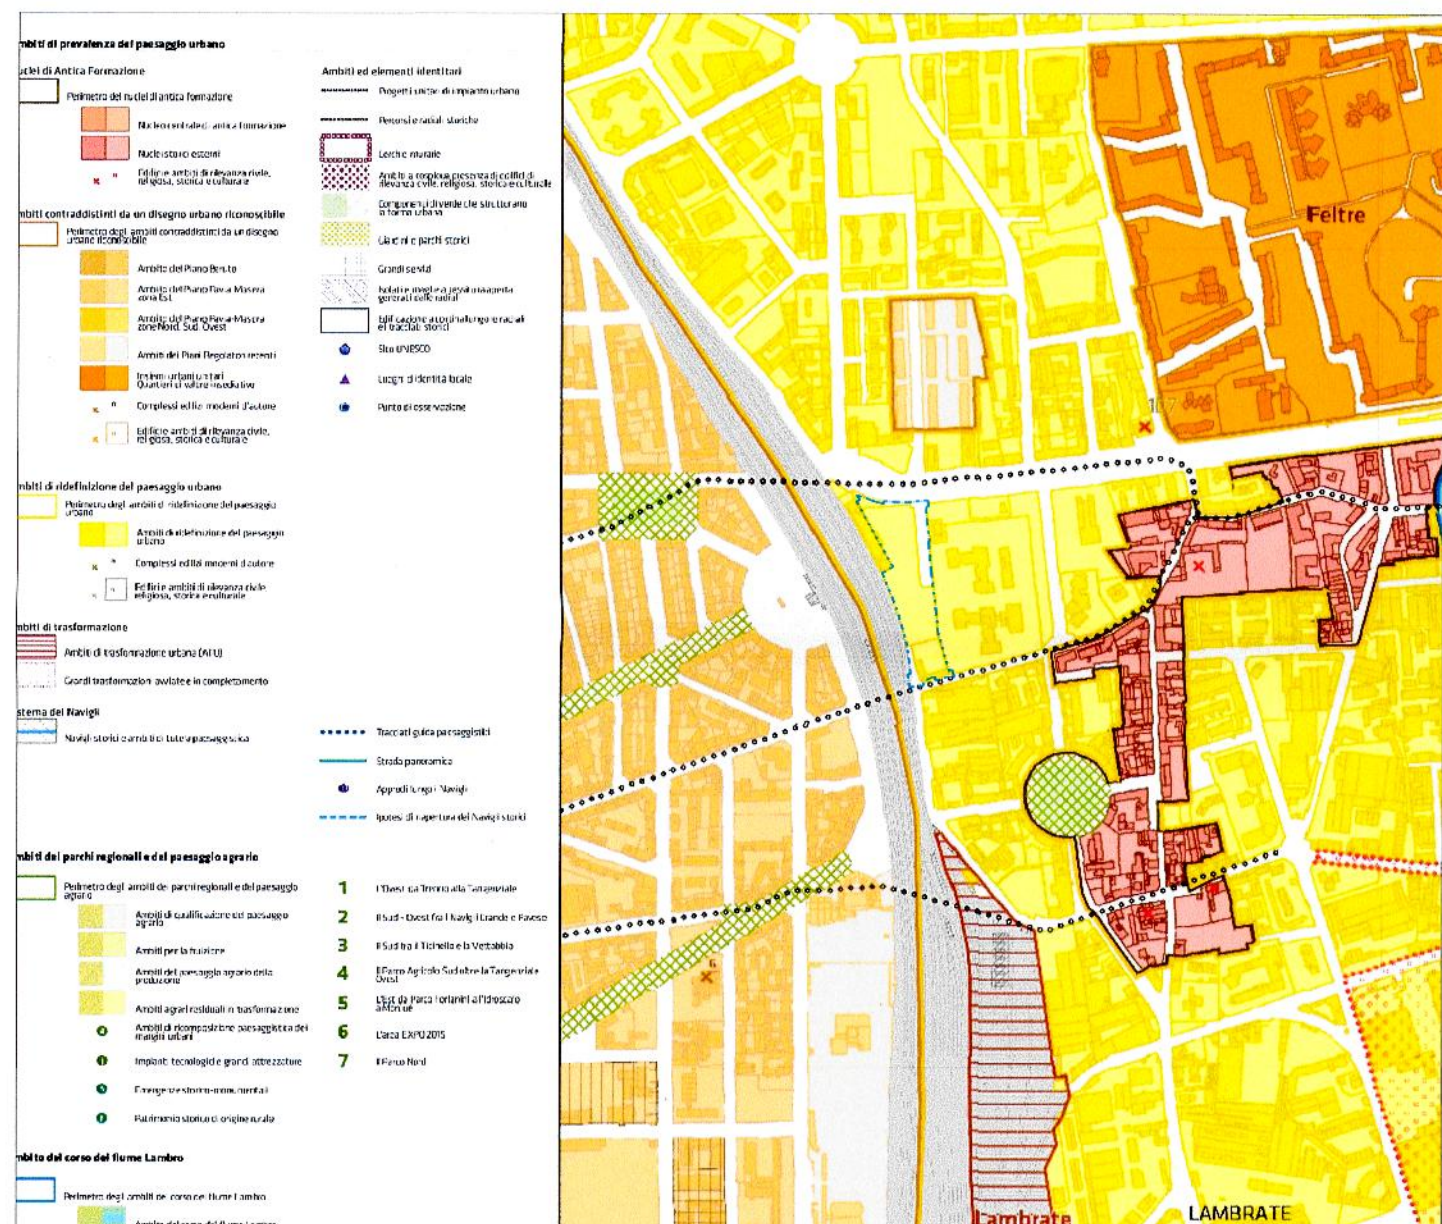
mbiti di prevalenza del paesaggio urbano

uclei di Antica Formazione

Perimetro dei nuclei di antica formazione

Nuclei centrali di antica formazione

Nuclei storici esterni

Edifici e ambiti di rilevanza civile, religiosa, storica e culturale

mbiti contraddistinti da un disegno urbano riconoscibile

Perimetro degli ambiti contraddistinti da un disegno urbano riconoscibile

Ambito del Piano Beruto

Ambito del Piano Pavia Masera zona Est

Ambito del Piano Pavia Masera zone Nord, Sud, Ovest

Ambiti dei Piani Regolatori recenti

Insiemi urbani unitari Quartieri di valore innovativo

Complessi edilizi moderni d'autore

Edifici e ambiti di rilevanza civile, religiosa, storica e culturale

mbiti di ridefinizione del paesaggio urbano

Perimetro degli ambiti di ridefinizione del paesaggio urbano

Ambiti di ridefinizione del paesaggio urbano

Complessi edilizi moderni d'autore

Edifici e ambiti di rilevanza civile, religiosa, storica e culturale

mbiti di trasformazione

Ambiti di trasformazione urbana (ATU)

Grandi trasformazioni avviate e in completamento

stema dei Navigli

Navigli storici e ambiti di tutela paesaggistica

mbiti dei parchi regionali e del paesaggio agrario

Perimetro degli ambiti dei parchi regionali e del paesaggio agrario

Ambiti di qualificazione del paesaggio agrario

Ambiti per la fruizione

Ambiti del paesaggio agrario della produzione

Ambiti agrari residuali in trasformazione

Ambiti di ricomposizione paesaggistica dei margini urbani

Impianti tecnologici e grandi attrezzature

Emergenze storico-monumentali

Patrimonio storico di origine rurale

mbito del corso del fiume Lambro

Perimetro degli ambiti del corso del fiume Lambro

Ambiti ed elementi identitari

Progetti unitari di impianto urbano

Percorsi e radiali storiche

Le cinte murarie

Ambiti a complessa presenza di edifici di rilevanza civile, religiosa, storica e culturale

Componenti di verde che strutturano la forma urbana

Giardini e parchi storici

Grandi servizi

Nodalità e margini a prevalenza generati dalle radiali

Edificazione a cortina lungo le radiali e i tracciati storici

Sito UNESCO

Luoghi di identità locale

Punto di osservazione

Tracciati guida paesaggistici

Strada panoramica

Approdi lungo i Navigli

Ipotesi di riapertura dei Navigli storici

1 L'Ovest da Trenno alla Tangenziale

2 Il Sud - Ovest fra i Navigli Grande e Pavese

3 Il Sud fra il Ticinello e la Vettabbia

4 Il Parco Agricolo Sud oltre la Tangenziale Ovest

5 L'Est da Parco Forlanini all'Idroscalo a Monluè

6 L'area EXPO 2015

7 Il Parco Nord

Feltre

Lambrate

LAMBRATE